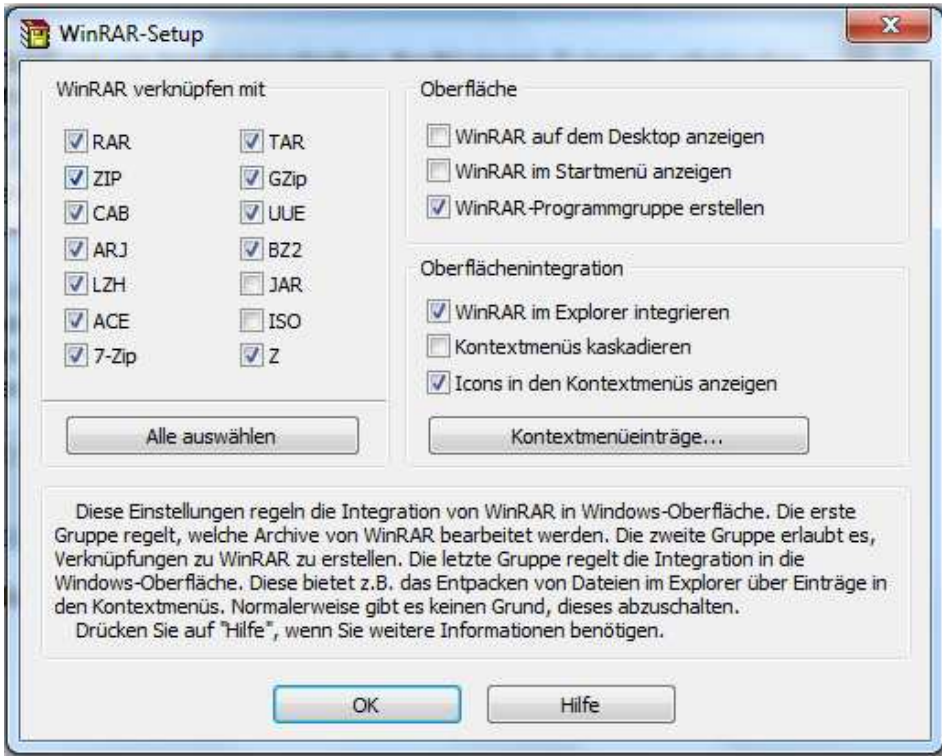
WinRAR-Setup

WinRAR verknüpfen mit

RAR
ZIP
CAB
ARJ
LZH
ACE
7-Zip

TAR
GZip
UUE
BZ2
JAR
ISO
Z

Alle auswählen

Oberfläche

WinRAR auf dem Desktop anzeigen
WinRAR im Startmenü anzeigen
WinRAR-Programmgruppe erstellen

Oberflächenintegration

WinRAR im Explorer integrieren
Kontextmenüs kaskadieren
Icons in den Kontextmenüs anzeigen

Kontextmenüeinträge...

Diese Einstellungen regeln die Integration von WinRAR in Windows-Oberfläche. Die erste Gruppe regelt, welche Archive von WinRAR bearbeitet werden. Die zweite Gruppe erlaubt es, Verknüpfungen zu WinRAR zu erstellen. Die letzte Gruppe regelt die Integration in die Windows-Oberfläche. Diese bietet z.B. das Entpacken von Dateien im Explorer über Einträge in den Kontextmenüs. Normalerweise gibt es keinen Grund, dieses abzuschalten.
Drücken Sie auf "Hilfe", wenn Sie weitere Informationen benötigen.

OK
Hilfe